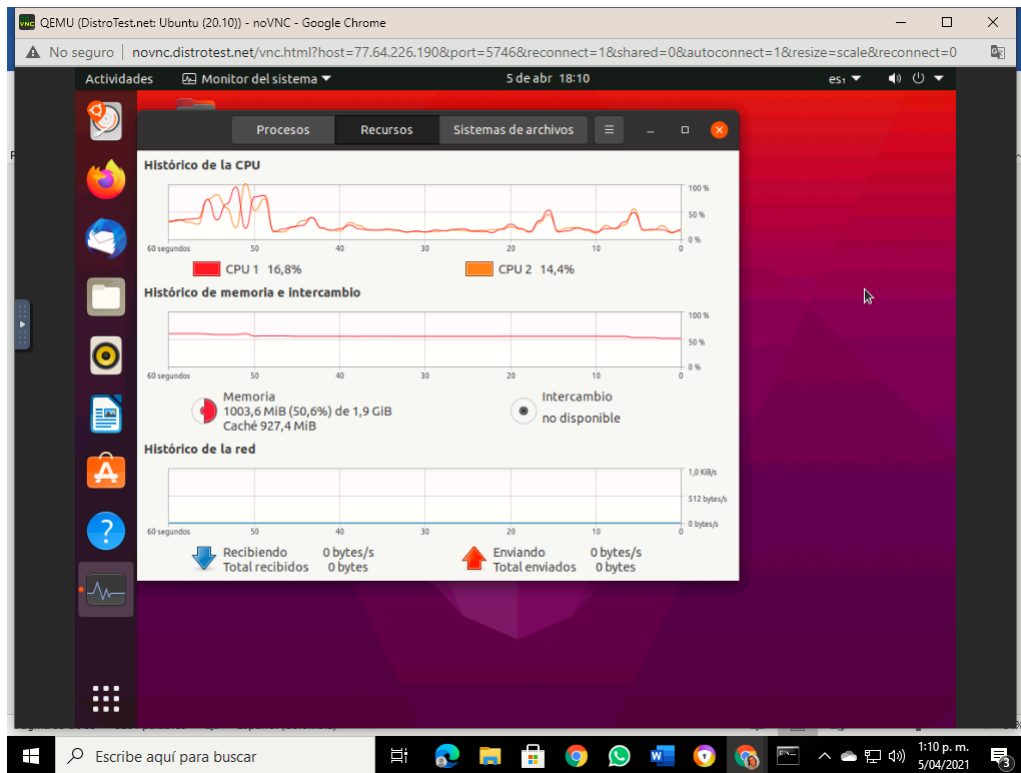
QEMU (DistroTest.net: Ubuntu (20.10)) - noVNC - Google Chrome

No seguro | novnc.distrotest.net/vnc.html?host=77.64.226.190&port=5746&reconnect=1&shared=0&autoconnect=1&resize=scale&reconnect=0

Actividades Monitor del sistema ▾ 5 de abr 18:10 es₁ ▾

Procesos Recursos Sistemas de archivos

Histórico de la CPU

100 %
50 %
0 %
60 segundos 50 40 30 20 10 0

CPU 1 16,8% CPU 2 14,4%

Histórico de memoria e intercambio

100 %
50 %
0 %
60 segundos 50 40 30 20 10 0

Memoria
1003,6 MiB (50,6%) de 1,9 GiB
Caché 927,4 MiB

Intercambio
no disponible

Histórico de la red

1,0 KiB/s
512 bytes/s
0 bytes/s
60 segundos 50 40 30 20 10 0

Recibiendo 0 bytes/s
Total recibidos 0 bytes

Enviando 0 bytes/s
Total enviados 0 bytes

Escribe aquí para buscar

1:10 p. m.
5/04/2021